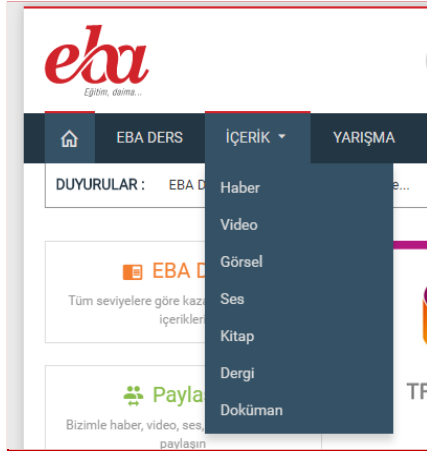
eba
Eğitim, daima...

EBA DERS
İÇERİK
YARIŞMA

DUYURULAR : EBA D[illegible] e...

Haber
Video
Görsel
Ses
Kitap
Dergi
Doküman

EBA D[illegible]
Tüm seviyelere göre kaz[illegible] içerikler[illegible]

Payla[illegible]
Bizimle haber, video, ses,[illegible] paylaşın

TF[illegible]